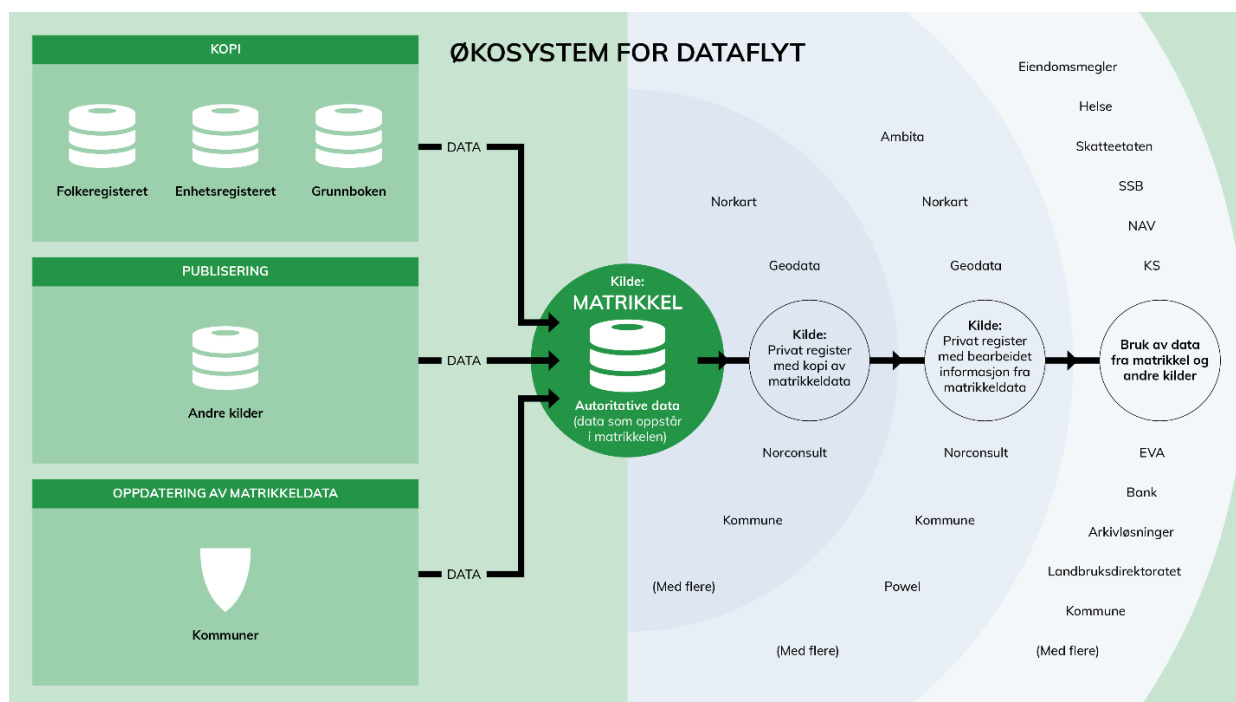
ØKOSYSTEM FOR DATAFLYT

KOPI

Folkeregisteret

Enhetsregisteret

Grunnboken

PUBLISERING

Andre kilder

OPPDATERING AV MATRIKKELDATA

Kommuner

DATA

DATA

DATA

Kilde:
MATRIKKEL

Autoritative data
(data som oppstår i matrikkelen)

Kilde:
Privat register med kopi av matrikkeldata

Kilde:
Privat register med bearbeidet informasjon fra matrikkeldata

Bruk av data fra matrikkel og andre kilder

Norkart

Geodata

Norconsult

Kommune

(Med flere)

Ambita

Norkart

Geodata

Norconsult

Kommune

Powel

(Med flere)

Eiendomsmegler

Helse

Skatteetaten

SSB

NAV

KS

EVA

Bank

Arkivløsninger

Landbruksdirektoratet

Kommune

(Med flere)